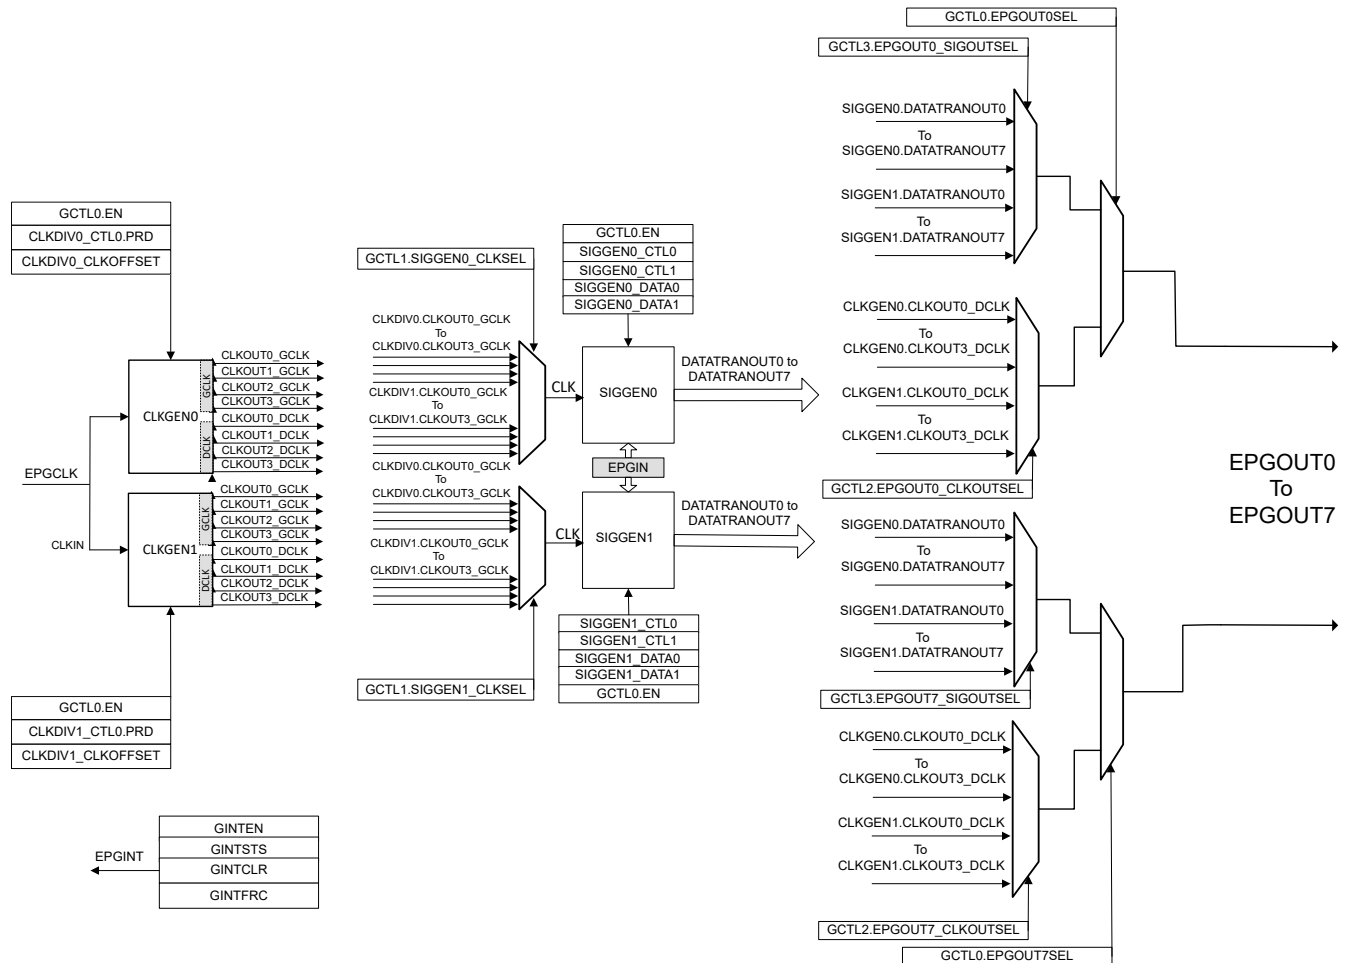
GCTL0.EN
CLKDIV0_CTL0.PRD
CLKDIV0_CLKOFFSET

CLKGEN0
GCLK
DCLK
CLKOUT0_GCLK
CLKOUT1_GCLK
CLKOUT2_GCLK
CLKOUT3_GCLK
CLKOUT0_DCLK
CLKOUT1_DCLK
CLKOUT2_DCLK
CLKOUT3_DCLK

EPGCLK
CLKIN

CLKGEN1
GCLK
DCLK
CLKOUT0_GCLK
CLKOUT1_GCLK
CLKOUT2_GCLK
CLKOUT3_GCLK
CLKOUT0_DCLK
CLKOUT1_DCLK
CLKOUT2_DCLK
CLKOUT3_DCLK

GCTL0.EN
CLKDIV1_CTL0.PRD
CLKDIV1_CLKOFFSET

EPGINT
GINTEN
GINTSTS
GINTCLR
GINTFRC

GCTL1.SIGGEN0_CLKSEL
CLKDIV0.CLKOUT0_GCLK
To
CLKDIV0.CLKOUT3_GCLK
CLKDIV1.CLKOUT0_GCLK
To
CLKDIV1.CLKOUT3_GCLK
CLK

GCTL0.EN
SIGGEN0_CTL0
SIGGEN0_CTL1
SIGGEN0_DATA0
SIGGEN0_DATA1

SIGGEN0
DATATRANOUT0 to
DATATRANOUT7

EPGIN

CLKDIV0.CLKOUT0_GCLK
To
CLKDIV0.CLKOUT3_GCLK
CLKDIV1.CLKOUT0_GCLK
To
CLKDIV1.CLKOUT3_GCLK
CLK
SIGGEN1
DATATRANOUT0 to
DATATRANOUT7

SIGGEN1_CTL0
SIGGEN1_CTL1
SIGGEN1_DATA0
SIGGEN1_DATA1
GCTL0.EN

GCTL1.SIGGEN1_CLKSEL

GCTL0.EPGOUT0SEL
GCTL3.EPGOUT0_SIGOUTSEL
SIGGEN0.DATATRANOUT0
To
SIGGEN0.DATATRANOUT7
SIGGEN1.DATATRANOUT0
To
SIGGEN1.DATATRANOUT7
CLKGEN0.CLKOUT0_DCLK
To
CLKGEN0.CLKOUT3_DCLK
CLKGEN1.CLKOUT0_DCLK
To
CLKGEN1.CLKOUT3_DCLK
GCTL2.EPGOUT0_CLKOUTSEL

EPGOUT0
To
EPGOUT7

SIGGEN0.DATATRANOUT0
To
SIGGEN0.DATATRANOUT7
SIGGEN1.DATATRANOUT0
To
SIGGEN1.DATATRANOUT7
GCTL3.EPGOUT7_SIGOUTSEL
CLKGEN0.CLKOUT0_DCLK
To
CLKGEN0.CLKOUT3_DCLK
CLKGEN1.CLKOUT0_DCLK
To
CLKGEN1.CLKOUT3_DCLK
GCTL2.EPGOUT7_CLKOUTSEL
GCTL0.EPGOUT7SEL